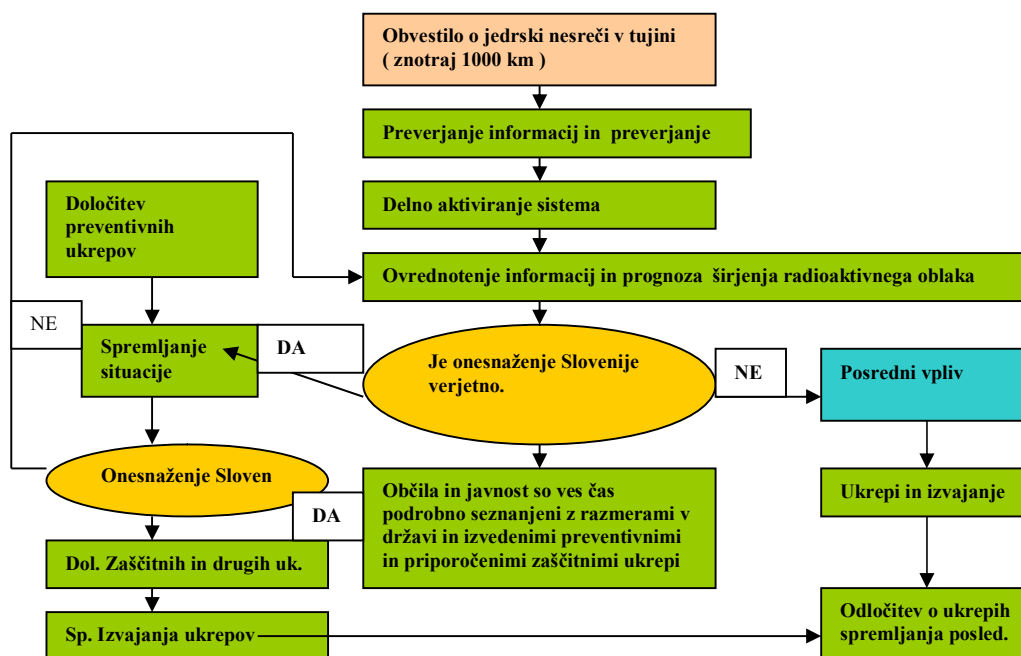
Obvestilo o jedrski nesreči v tujini
( znotraj 1000 km )

Preverjanje informacij in preverjanje

Delno aktiviranje sistema

Določitev preventivnih ukrepov

Ovrednotenje informacij in prognoza širjenja radioaktivnega oblaka

NE

Spremljanje situacije

DA

Je onesnaženje Slovenije verjetno.

NE

Posredni vpliv

Onesnaženje Sloven

Občila in javnost so ves čas podrobno seznanjeni z razmerami v državi in izvedenimi preventivnimi in priporočenimi zaščitnimi ukrepi

Ukrepi in izvajanje

DA

Dol. Zaščitnih in drugih uk.

Sp. Izvajanja ukrepov

Odločitev o ukrepih spremljanja posled.